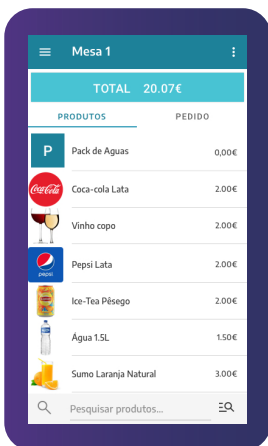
Mesa 1

TOTAL 20.07€

PRODUTOS

PEDIDO

P

Pack de Aguas 0,00€

Coca-Cola

Coca-cola Lata 2.00€

Vinho copo 2.00€

pepsi

Pepsi Lata 2.00€

Ice-Tea Pêsego 2.00€

Água 1.5L 1.50€

Sumo Laranja Natural 3.00€

Pesquisar produtos...